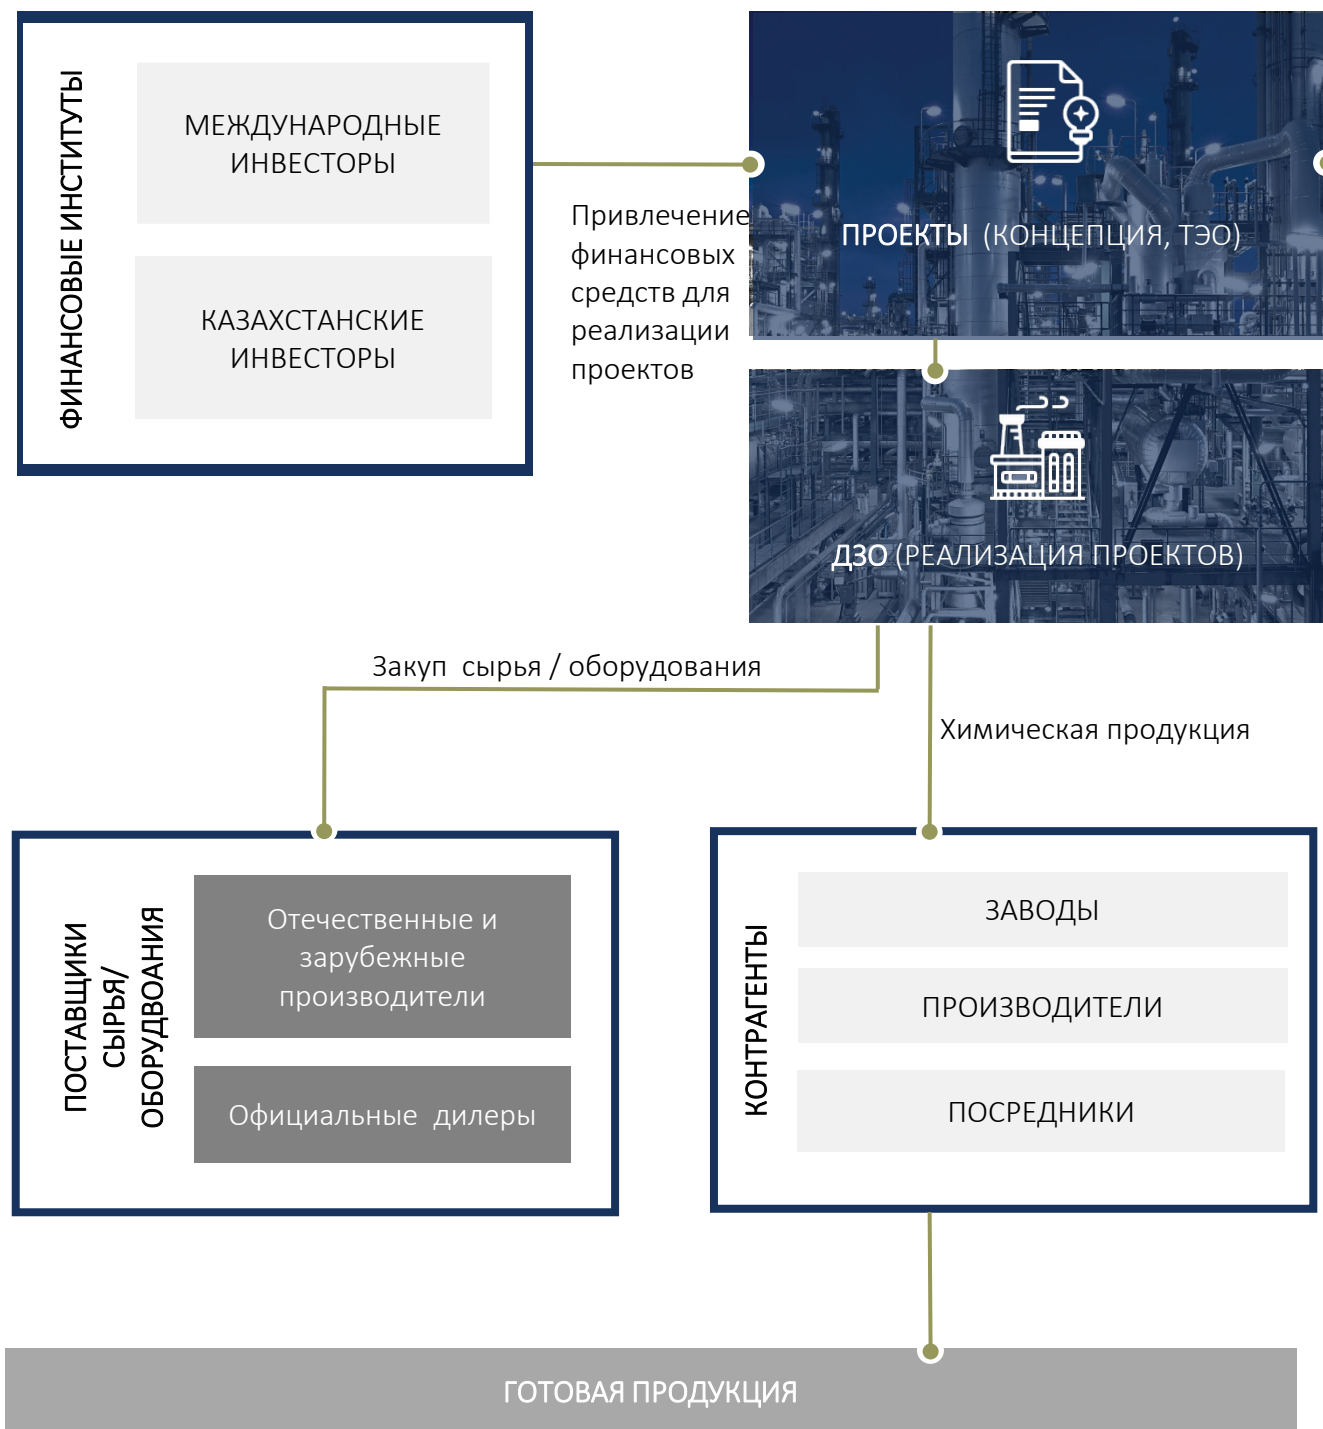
ФИНАНСОВЫЕ ИНСТИТУТЫ

МЕЖДУНАРОДНЫЕ ИНВЕСТОРЫ

КАЗАХСТАНСКИЕ ИНВЕСТОРЫ

Привлечение финансовых средств для реализации проектов

ПРОЕКТЫ (КОНЦЕПЦИЯ, ТЭО)

ДЗО (РЕАЛИЗАЦИЯ ПРОЕКТОВ)

Закуп сырья / оборудования

Химическая продукция

ПОСТАВЩИКИ СЫРЬЯ/ ОБОРУДВОАНИЯ

Отечественные и зарубежные производители

Официальные дилеры

КОНТРАГЕНТЫ

ЗАВОДЫ

ПРОИЗВОДИТЕЛИ

ПОСРЕДНИКИ

ГОТОВАЯ ПРОДУКЦИЯ